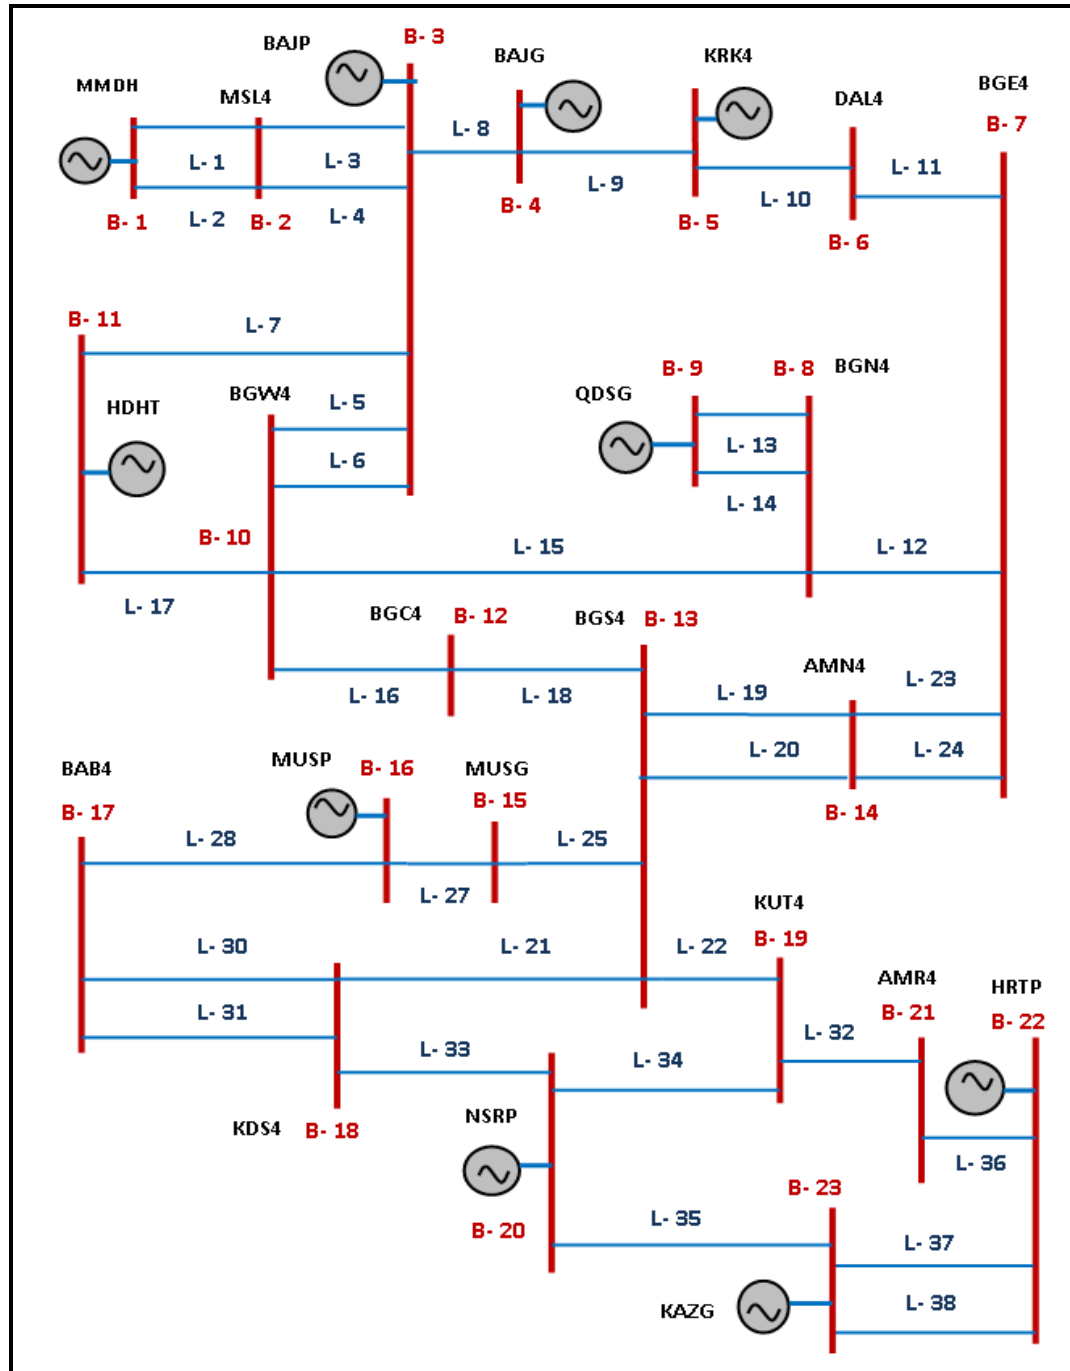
BAJP
B- 3
BAJG
KRK4
MMDH
MSL4
DAL4
BGE4
B- 7
L- 8
L- 1
L- 3
L- 9
L- 11
L- 10
B- 1
L- 2
B- 2
L- 4
B- 4
B- 5
B- 6
B- 11
L- 7
B- 9
B- 8
BGN4
HDHT
BGW4
L- 5
QDSG
L- 13
L- 6
L- 14
B- 10
L- 15
L- 12
L- 17
BGC4
B- 12
BGS4
B- 13
AMN4
L- 23
L- 16
L- 18
L- 19
L- 20
L- 24
BAB4
MUSP
B- 16
MUSG
B- 15
B- 14
B- 17
L- 28
L- 25
L- 27
KUT4
L- 30
L- 21
L- 22
B- 19
AMR4
HRTP
L- 31
B- 21
B- 22
L- 32
L- 33
L- 34
NSRP
KDS4
B- 18
L- 36
B- 23
B- 20
L- 35
L- 37
KAZG
L- 38